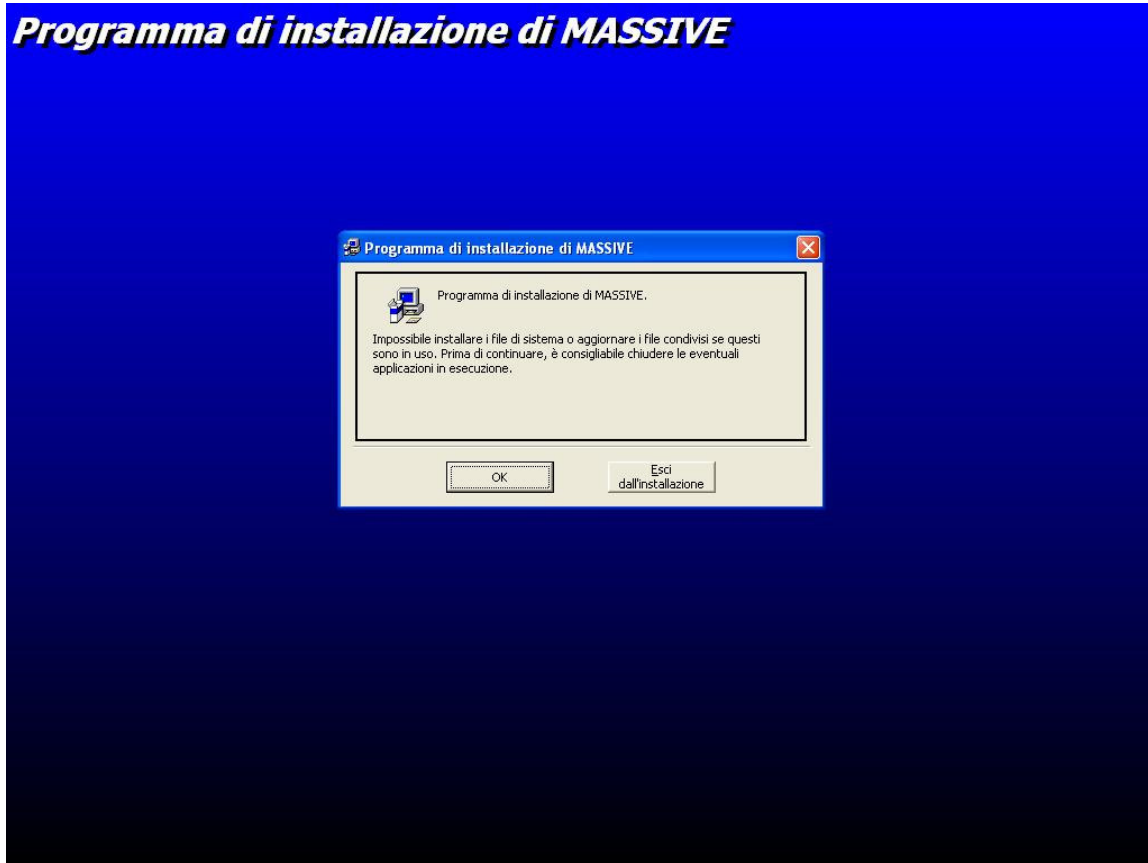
Programma di installazione di MASSIVE

Programma di installazione di MASSIVE

Programma di installazione di MASSIVE.

Impossibile installare i file di sistema o aggiornare i file condivisi se questi sono in uso. Prima di continuare, è consigliabile chiudere le eventuali applicazioni in esecuzione.

OK

Esci dall'installazione